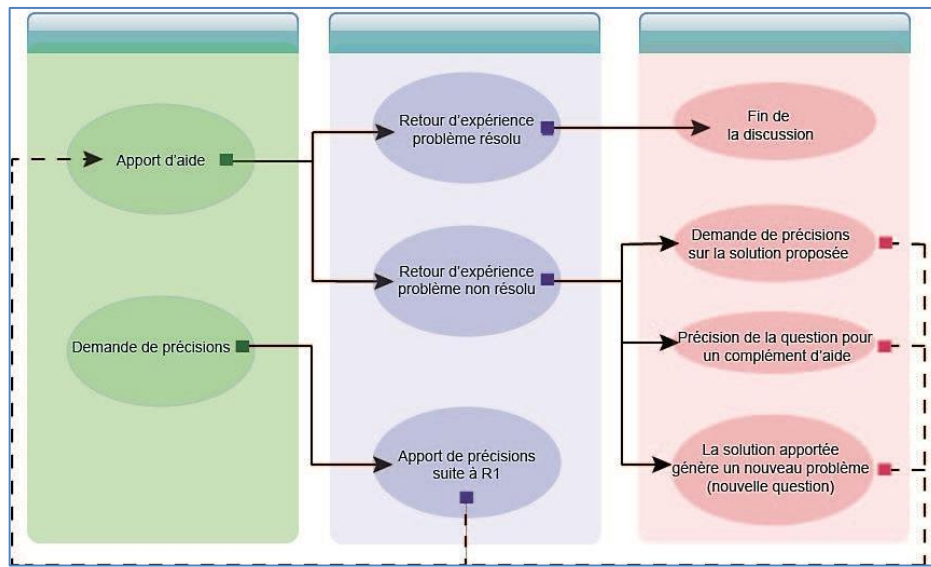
Apport d'aide

Demande de précisions

Retour d'expérience problème résolu

Retour d'expérience problème non résolu

Apport de précisions suite à R1

Fin de la discussion

Demande de précisions sur la solution proposée

Précision de la question pour un complément d'aide

La solution apportée génère un nouveau problème (nouvelle question)